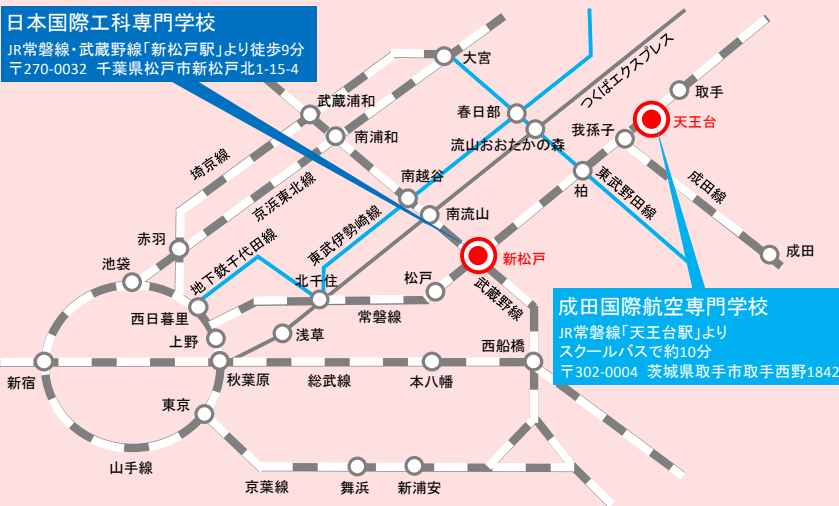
日本国際工科専門学校
JR常磐線・武蔵野線「新松戸駅」より徒歩9分
〒270-0032 千葉県松戸市新松戸北1-15-4

大宮
つくばエクスプレス
取手
武蔵浦和
春日部
天王台
南浦和
我孫子
流山おおたかの森
埼京線
成田線
東武野田線
柏
南越谷
京浜東北線
南流山
成田
赤羽
東武伊勢崎線
新松戸
池袋
地下鉄千代田線
北千住
松戸
武蔵野線
西日暮里
常磐線
浅草
上野
西船橋
新宿
秋葉原
総武線
本八幡
東京
山手線
京葉線
舞浜
新浦安

成田国際航空専門学校
JR常磐線「天王台駅」より
スクールバスで約10分
〒302-0004 茨城県取手市取手西野1842